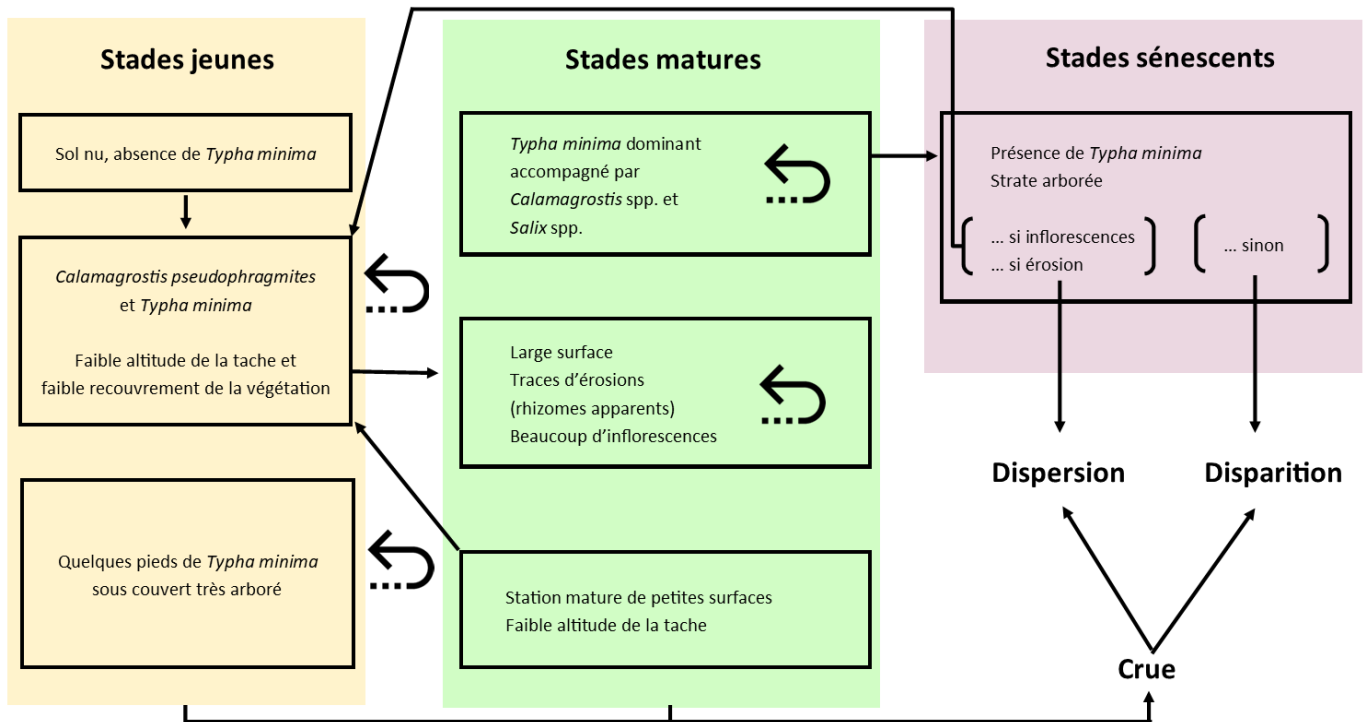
Stades jeunes

Sol nu, absence de Typha minima

Calamagrostis pseudophragmites et Typha minima

Faible altitude de la tache et faible recouvrement de la végétation

Quelques pieds de Typha minima sous couvert très arboré

Stades matures

Typha minima dominant accompagné par Calamagrostis spp. et Salix spp.

Large surface
Traces d'érosions (rhizomes apparents)
Beaucoup d'inflorescences

Station mature de petites surfaces
Faible altitude de la tache

Stades sénescents

Présence de Typha minima
Strate arborée

... si inflorescences
... si érosion

... sinon

Dispersion

Disparition

Crue